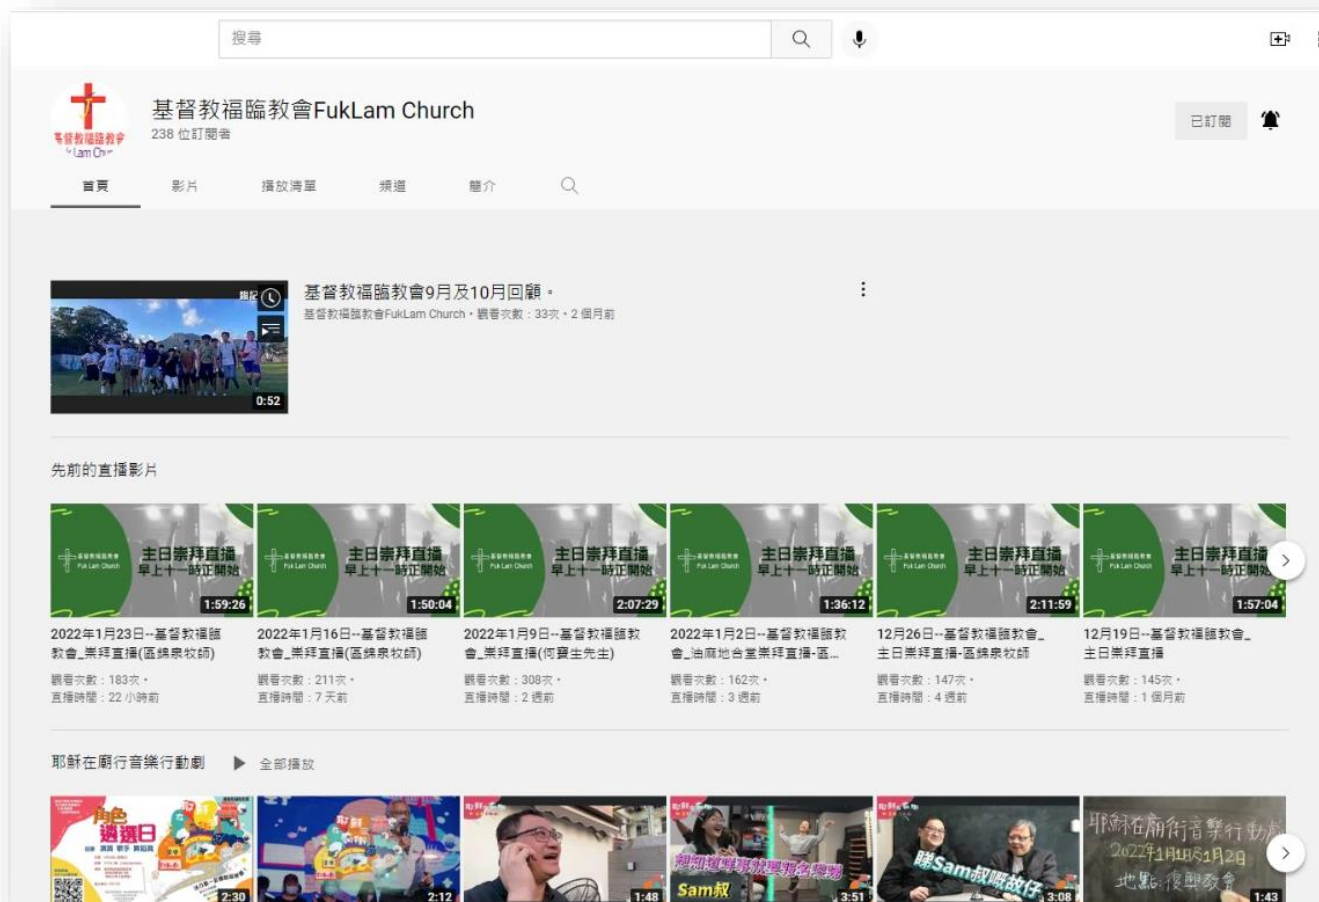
搜尋

基督教福臨教會FukLam Church
238 位訂閱者

已訂閱

首頁 影片 播放清單 頻道 簡介

基督教福臨教會9月及10月回顧。
基督教福臨教會FukLam Church・觀看次數：33次・2 個月前
0:52

先前的直播影片

主日崇拜直播 早上十一時正開始 1:59:26
2022年1月23日--基督教福臨教會_崇拜直播(區錦泉牧師)
觀看次數：183次・
直播時間：22 小時前

主日崇拜直播 早上十一時正開始 1:50:04
2022年1月16日--基督教福臨教會_崇拜直播(區錦泉牧師)
觀看次數：211次・
直播時間：7 天前

主日崇拜直播 早上十一時正開始 2:07:29
2022年1月9日--基督教福臨教會_崇拜直播(何寶生先生)
觀看次數：308次・
直播時間：2 週前

主日崇拜直播 早上十一時正開始 1:36:12
2022年1月2日--基督教福臨教會_油麻地合堂崇拜直播-區...
觀看次數：162次・
直播時間：3 週前

主日崇拜直播 早上十一時正開始 2:11:59
12月26日--基督教福臨教會_主日崇拜直播-區錦泉牧師
觀看次數：147次・
直播時間：4 週前

主日崇拜直播 早上十一時正開始 1:57:04
12月19日--基督教福臨教會_主日崇拜直播
觀看次數：145次・
直播時間：1 個月前

耶穌在廟行音樂行動劇 ▶ 全部播放

角色遴選日 2:30
2:12
1:48
Sam叔 3:51
睇Sam叔嘅故仔 3:08
耶穌在廟行音樂行動劇 2022年1月18日-1月29日 地點:復興教會 1:43